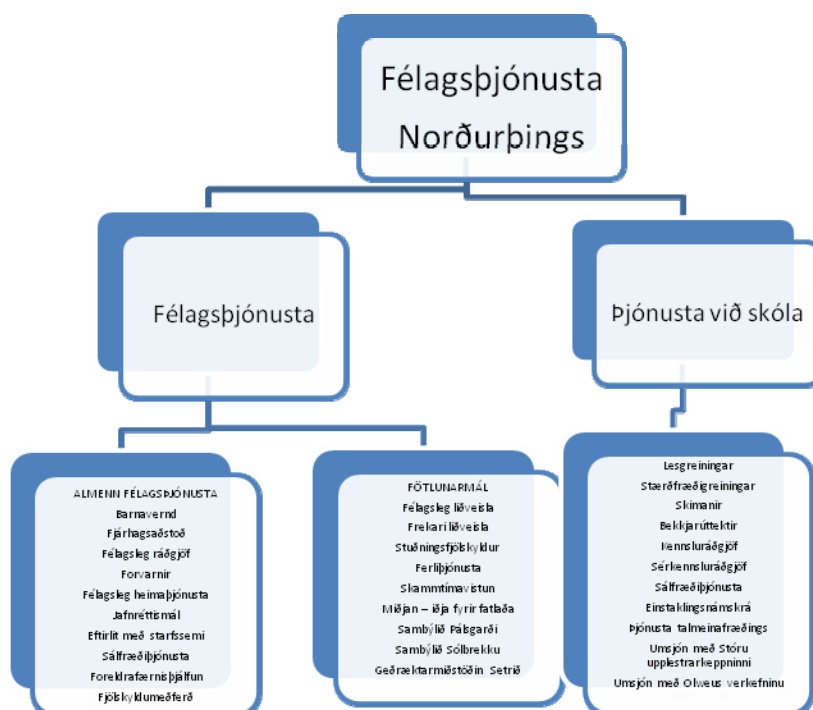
Félagsþjónusta Norðurþings

Félagsþjónusta

Þjónusta við skóla

ALMENN FÉLAGSÞJÓNUSTA
Barnavernd
Fjárhagsaðstoð
Félagsleg ráðgjöf
Forvarnir
Félagsleg heimaþjónusta
Jafnréttismál
Eftirlit með starfsemi
Sálfræðiþjónusta
Foreldrafærniþjálfun
Fjölskyldumeðferð

FÖTLUNARMÁL
Félagsleg liðveisla
Frekari liðveisla
Stuðningsfjölskyldur
Ferliþjónusta
Skammtímavistun
Miðjan – iðja fyrir fatlaða
Sambýlið Pálsgarði
Sambýlið Sólbrekku
Geðræktarmiðstöðin Setrið

Lesgreiningar
Stærðfræðigreiningar
Skimanir
Bekkjarúttektir
Kennsluráðgjöf
Sérkennsluráðgjöf
Sálfræðiþjónusta
Einstaklingsnámskrá
Þjónusta talmeinafræðings
Umsjón með Stóru upplestrarkeppninni
Umsjón með Olweus verkefninu